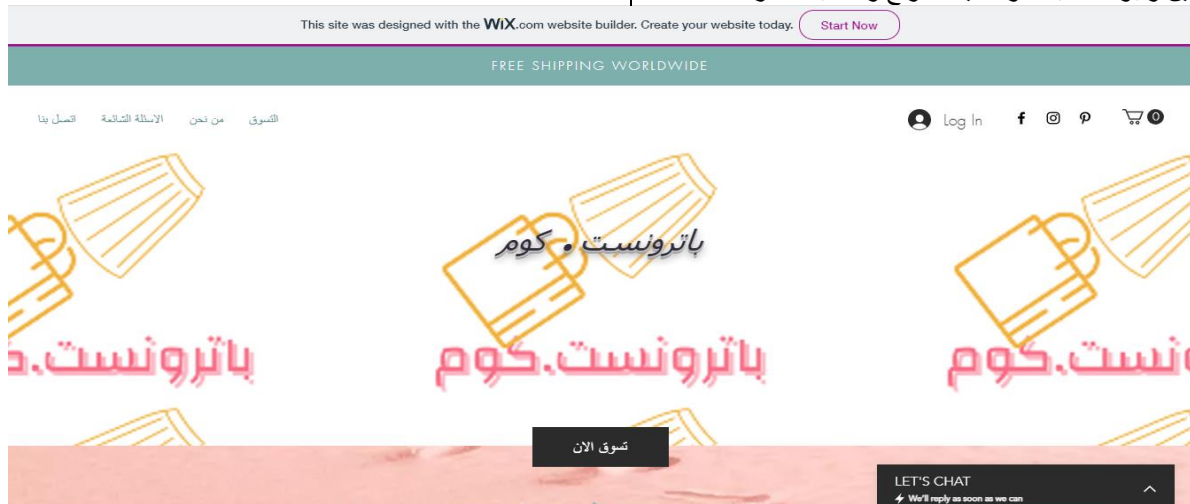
This site was designed with the WiX.com website builder. Create your website today. Start Now

FREE SHIPPING WORLDWIDE

التسوق من نحن الأسئلة الشائعة اتصل بنا

Log In

0

باترونست • كوم

باترونست.كوم

باترونست.كوم

نست.كوم

تسوق الان

LET'S CHAT
We'll reply as soon as we can